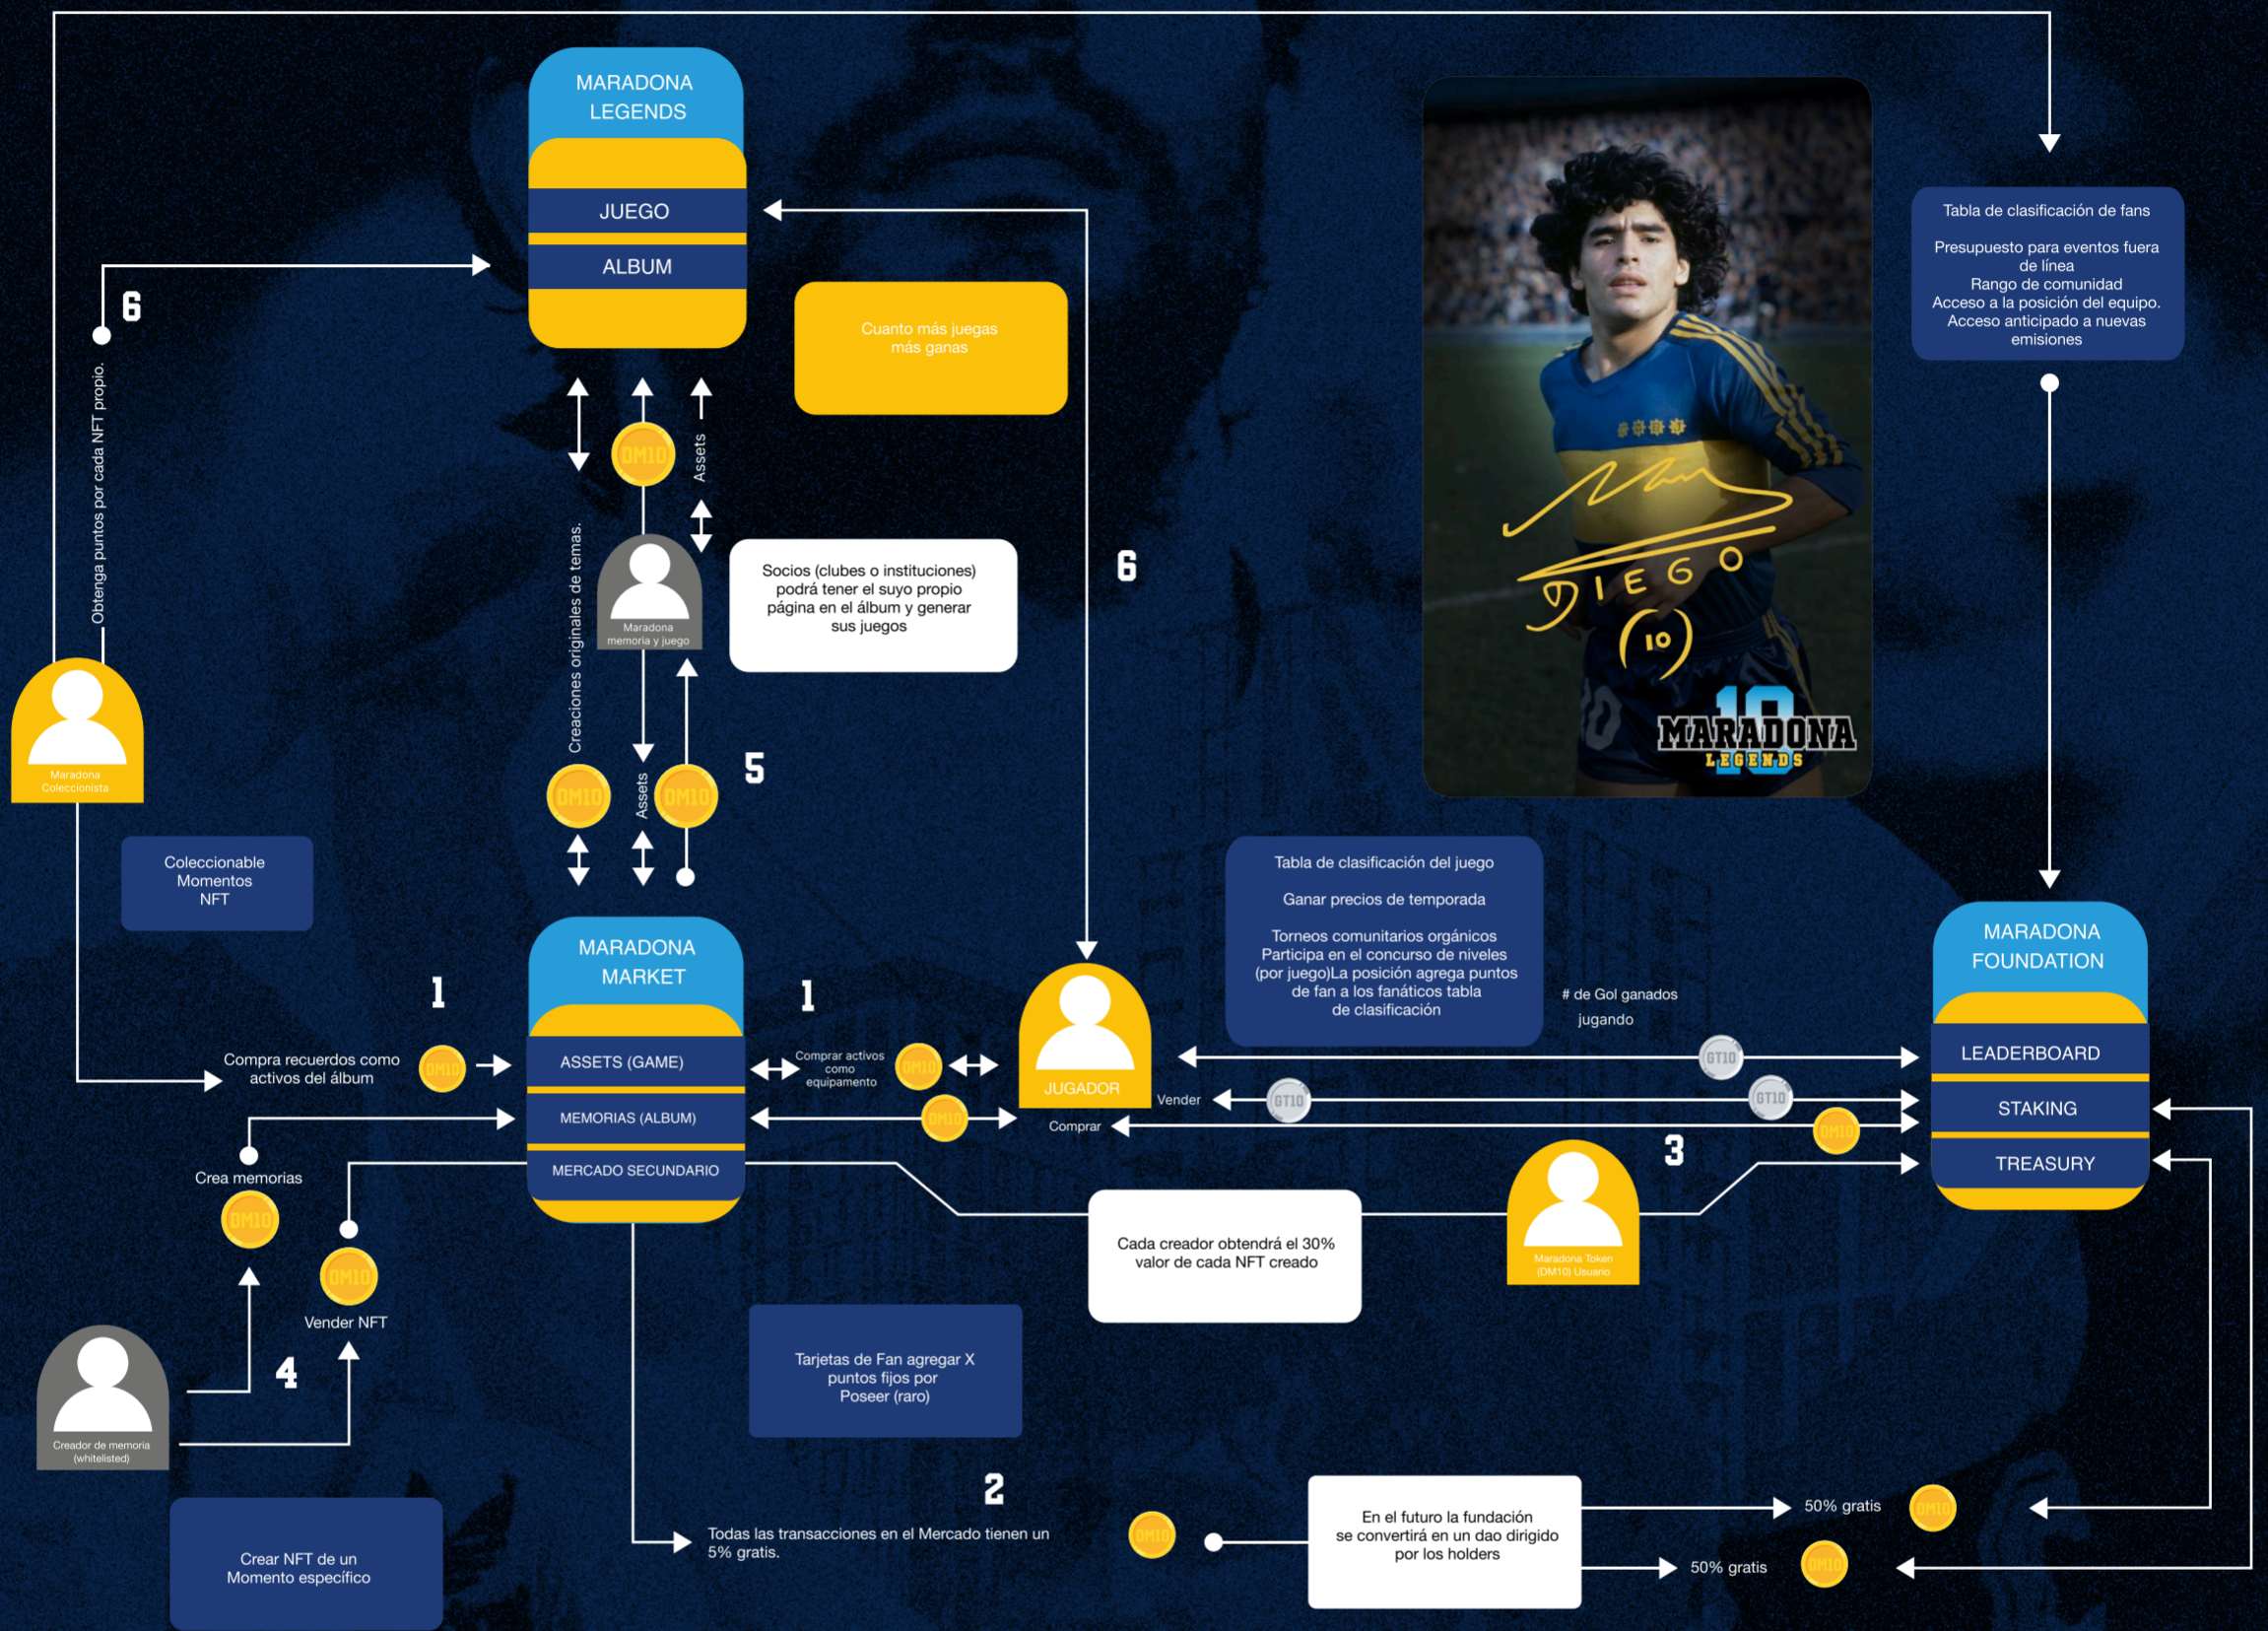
MARADONA LEGENDS

JUEGO

ALBUM

Cuanto más juegas más ganas

6

Obtenga puntos por cada NFT propio.

DM10

Assets

Creaciones originales de temas.

Maradona memoria y juego

Socios (clubes o instituciones) podrá tener el suyo propio página en el álbum y generar sus juegos

6

Maradona Coleccionista

DM10

Assets

DM10

5

Coleccionable Momentos NFT

Tabla de clasificación de fans

Presupuesto para eventos fuera de línea
Rango de comunidad
Acceso a la posición del equipo.
Acceso anticipado a nuevas emisiones

DIEGO (10)

MARADONA LEGENDS

Tabla de clasificación del juego

Ganar precios de temporada

Torneos comunitarios orgánicos
Participa en el concurso de niveles (por juego)La posición agrega puntos de fan a los fanáticos tabla de clasificación

# de Gol ganados jugando

MARADONA FOUNDATION

LEADERBOARD

STAKING

TREASURY

1

MARADONA MARKET

1

Compra recuerdos como activos del álbum

DM10

ASSETS (GAME)

Comprar activos como equipamento

DM10

JUGADOR

GT10

Vender

GT10

GT10

MEMORIAS (ALBUM)

DM10

Comprar

DM10

Crea memorias

MERCADO SECUNDARIO

3

DM10

DM10

Cada creador obtendrá el 30% valor de cada NFT creado

Maradona Token (DM10) Usuario

Vender NFT

4

Creador de memoria (whitelisted)

Tarjetas de Fan agregar X puntos fijos por Poseer (raro)

2

Todas las transacciones en el Mercado tienen un 5% gratis.

DM10

En el futuro la fundación se convertirá en un dao dirigido por los holders

50% gratis

DM10

50% gratis

DM10

Crear NFT de un Momento específico